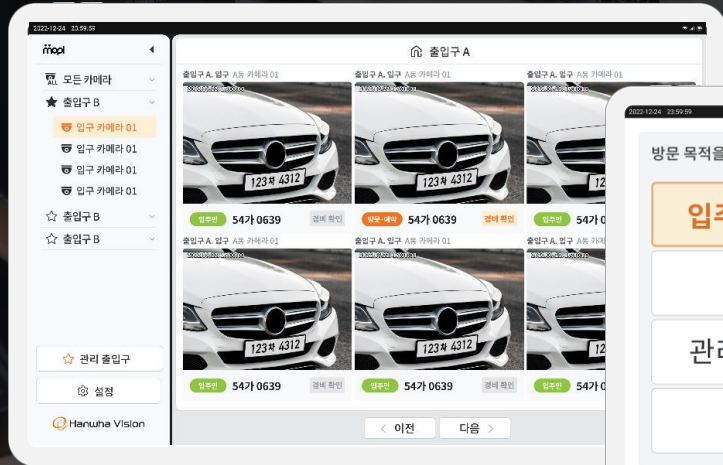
2022-12-24 23:59:59

mopl

모든 카메라

출입구 B

입구 카메라 01

입구 카메라 01

입구 카메라 01

입구 카메라 01

출입구 B

출입구 B

관리 출입구

설정

Hanwha Vision

출입구 A

출입구 A. 입구 A동 카메라 01

123차 4312

입주민 54가 0639 경비 확인

출입구 A. 입구 A동 카메라 01

123차 4312

방문·예약 54가 0639 경비 확인

출입구 A. 입구 A동 카메라 01

입주민 54가

123차 4312

입주민 54가 0639 경비 확인

123차 4312

입주민 54가 0639 경비 확인

입주민 54가

이전

다음

2022-12-24 23:59:59

방문 목적을

입주

관리